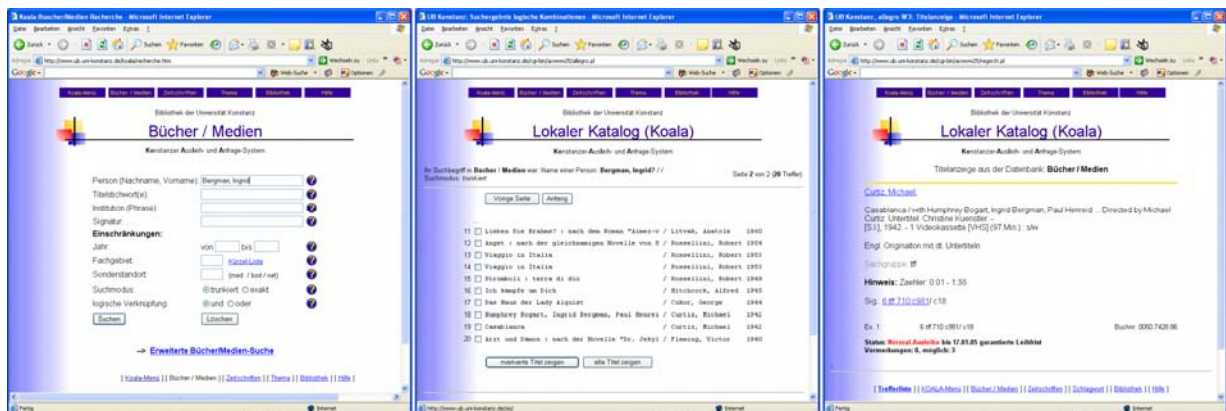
Koala Bücher/Medien Recherche - Microsoft Internet Explorer

Datei Bearbeiten Ansicht Favoriten Extras ?

Zurück Suchen Favoriten

Adresse http://www.ub.uni-konstanz.de/koala/recherche.htm Wechseln zu Links

Google Web-Suche Optionen

Koala-Menü | Bücher / Medien | Zeitschriften | Thema | Bibliothek | Hilfe

Bibliothek der Universität Konstanz

Bücher / Medien

Konstanzer Ausleih- und Anfrage-System

Person (Nachname, Vorname) Bergman, Ingrid

Titelstichwort(e)

Institution (Phrase)

Signatur

Einschränkungen:

Jahr von bis

Fachgebiet Kürzel-Liste

Sonderstandort (mod / bod / net)

Suchmodus trunkiert exakt

logische Verknüpfung und oder

Suchen Löschen

→ Erweiterte Bücher/Medien-Suche

[ Koala-Menü ] [ Bücher / Medien ] [ Zeitschriften ] [ Thema ] [ Bibliothek ] [ Hilfe ]

Fertig Internet

UB Konstanz: Suchergebnis logische Kombinationen - Microsoft Internet Explorer

Datei Bearbeiten Ansicht Favoriten Extras ?

Koala-Menü | Bücher / Medien | Zeitschriften | Thema | Bibliothek | Hilfe

Bibliothek der Universität Konstanz

Lokaler Katalog (Koala)

Konstanzer Ausleih- und Anfrage-System

Ihr Suchbegriff in Bücher / Medien war: Name einer Person: Bergman, Ingrid? // Suchmodus: trunkiert

Seite 2 von 2 (20 Treffer)

Vorige Seite Anfang

11 Lieben Sie Brahms? : nach dem Roman "Aimez-v / Litvak, Anatole 1960
12 Angst : nach der gleichnamigen Novelle von S / Rossellini, Robert 1954
13 Viaggio in Italia / Rossellini, Robert 1953
14 Viaggio in Italia / Rossellini, Robert 1953
15 Stromboli : terra di dio / Rossellini, Robert 1949
16 Ich kämpfe um Dich / Hitchcock, Alfred 1945
17 Das Haus der Lady Alquist / Cukor, George 1944
18 Humphrey Bogart, Ingrid Bergman, Paul Henrei / Curtiz, Michael 1942
19 Casablanca / Curtiz, Michael 1942
20 Arzt und Dämon : nach der Novelle "Dr. Jekyl / Fleming, Victor 1940

markierte Titel zeigen alle Titel zeigen

http://www.ub.uni-konstanz.de/kiz/ Internet

UB Konstanz, allegro W3: Titelanzeige - Microsoft Internet Explorer

Koala-Menü | Bücher / Medien | Zeitschriften | Thema | Bibliothek | Hilfe

Bibliothek der Universität Konstanz

Lokaler Katalog (Koala)

Konstanzer Ausleih- und Anfrage-System

Titelanzeige aus der Datenbank: Bücher / Medien

Curtiz, Michael:

Casablanca / with Humphrey Bogart, Ingrid Bergman, Paul Henreid ... Directed by Michael Curtiz. Untertitel: Christine Kuenster. - [S.l.], 1942. - 1 Videokassette [VHS] (97 Min.) : s/w

Engl. Originalton mit dt. Untertiteln

Sachgruppe: tff

Hinweis: Zaehler: 0:01 - 1:38

Sig.: 6 tff 710 c981/ c18

Ex. 1: 6 tff 710 c981/ c18 Buchnr. 0050.7426.66

Status: Normal-Ausleihe bis 17.01.05 garantierte Leihfrist
Vormerkungen: 0, möglich: 3

[ Trefferliste ] [ KOALA-Menü ] [ Bücher / Medien ] [ Zeitschriften ] [ Schlagwort ] [ Bibliothek ] [ Hilfe ]

Fertig Internet